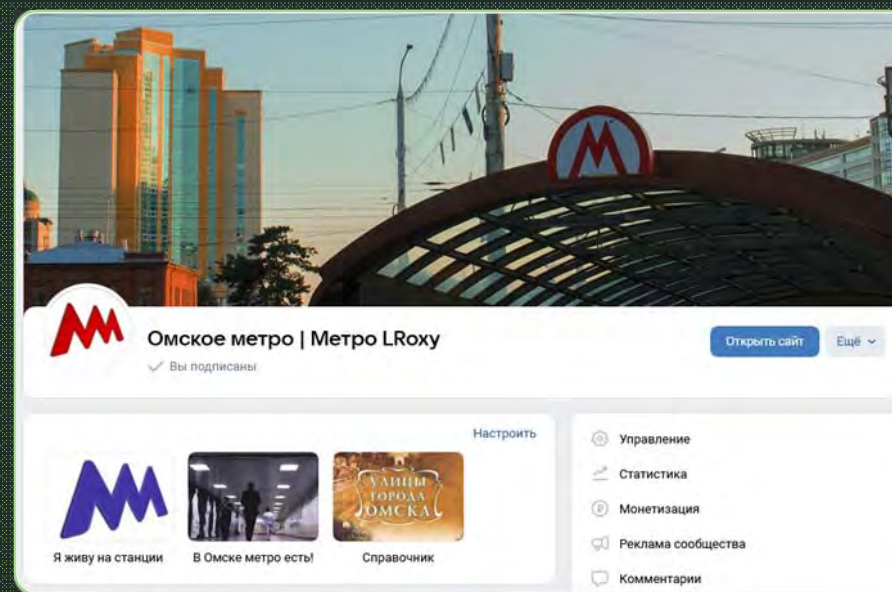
Омское метро | Метро LRoxy

Вы подписаны

Открыть сайт

Ещё

Настроить

УЛИЦЫ ГОРОДА ОМСКА

Я живу на станции

В Омске метро есть!

Справочник

Управление

Статистика

Монетизация

Реклама сообщества

Комментарии